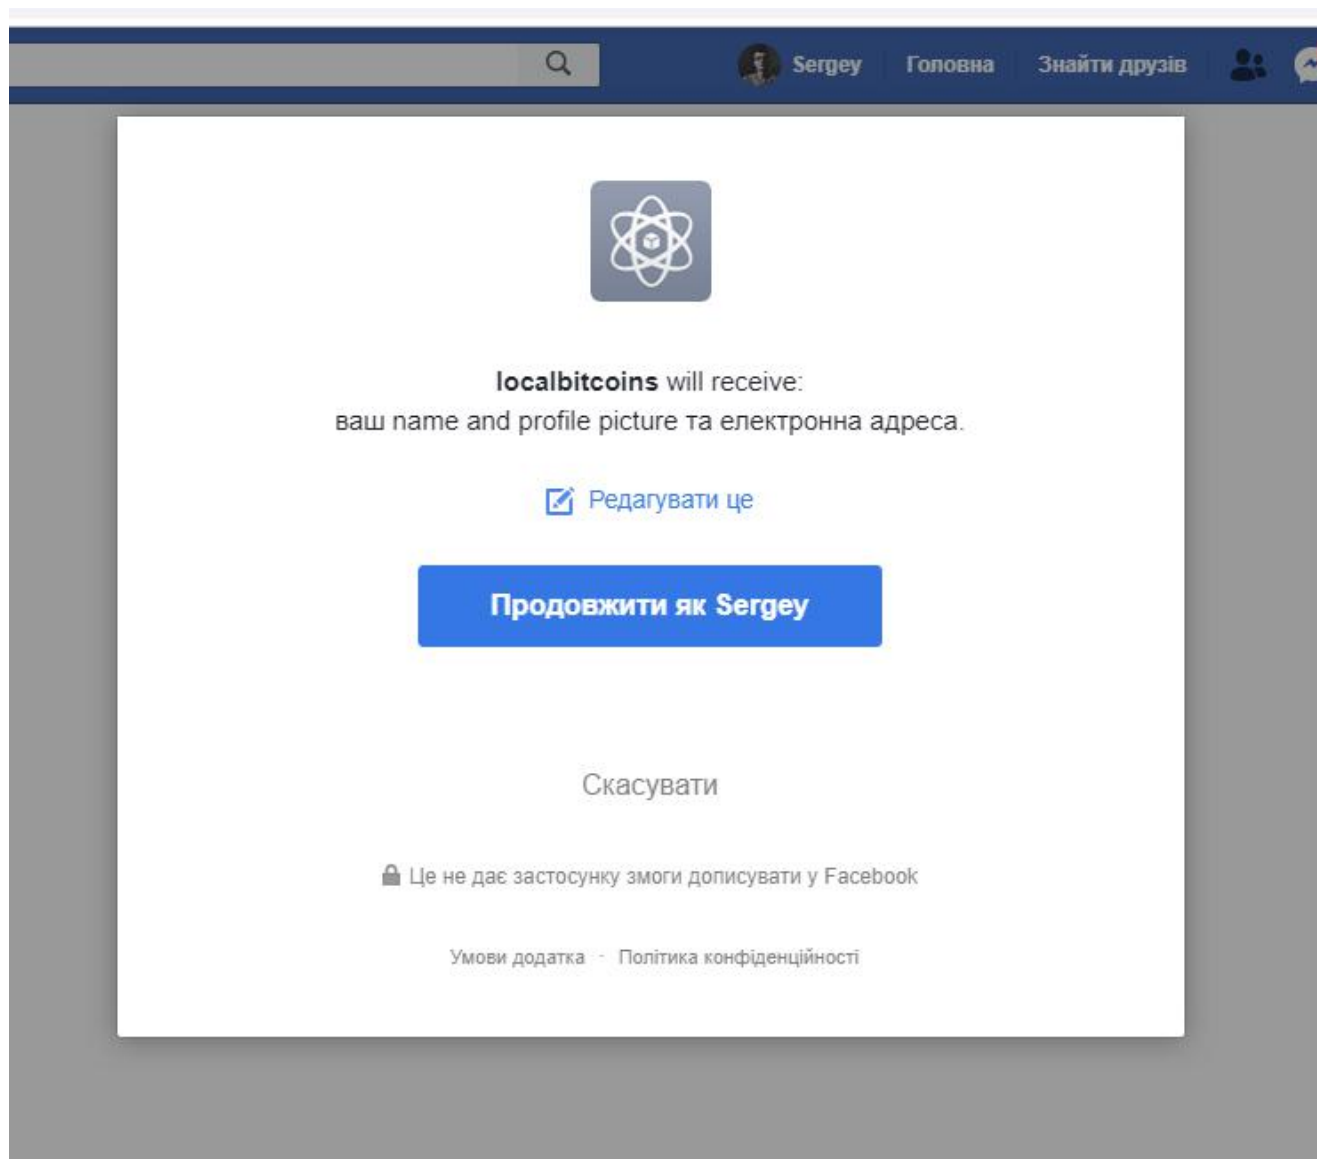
Sergey Головна Знайти друзів

**localbitcoins** will receive:
ваш name and profile picture та електронна адреса.

Редагувати це

Продовжити як Sergey

Скасувати

Це не дає застосунку змоги дописувати у Facebook

Умови додатка · Політика конфіденційності